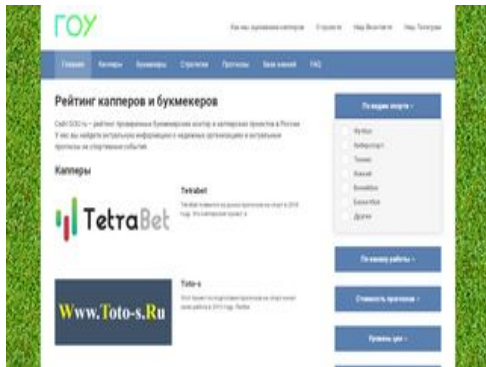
ГОУ

Как мы оцениваем капперов	О проекте	Мы Вконтакте	Мы в Телеграм

Главная	Капперы	Букмекеры	Стратегии	Прогнозы	База знаний	FAQ

Рейтинг капперов и букмекеров

Сайт GOU.ru — рейтинг проверенных букмекерских контор и капперских проектов в России. У нас вы найдете актуальную информацию о надежных организациях и актуальные прогнозы на спортивные события.

Капперы

Tetrabet

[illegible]

TetraBet

Toto-s

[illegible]

Www.Toto-s.Ru

По видам спорта

Футбол
Киберспорт
Теннис
Хоккей
Волейбол
Баскетбол
Другие

По канону работы

Стоимость прогнозов

Уровень цен